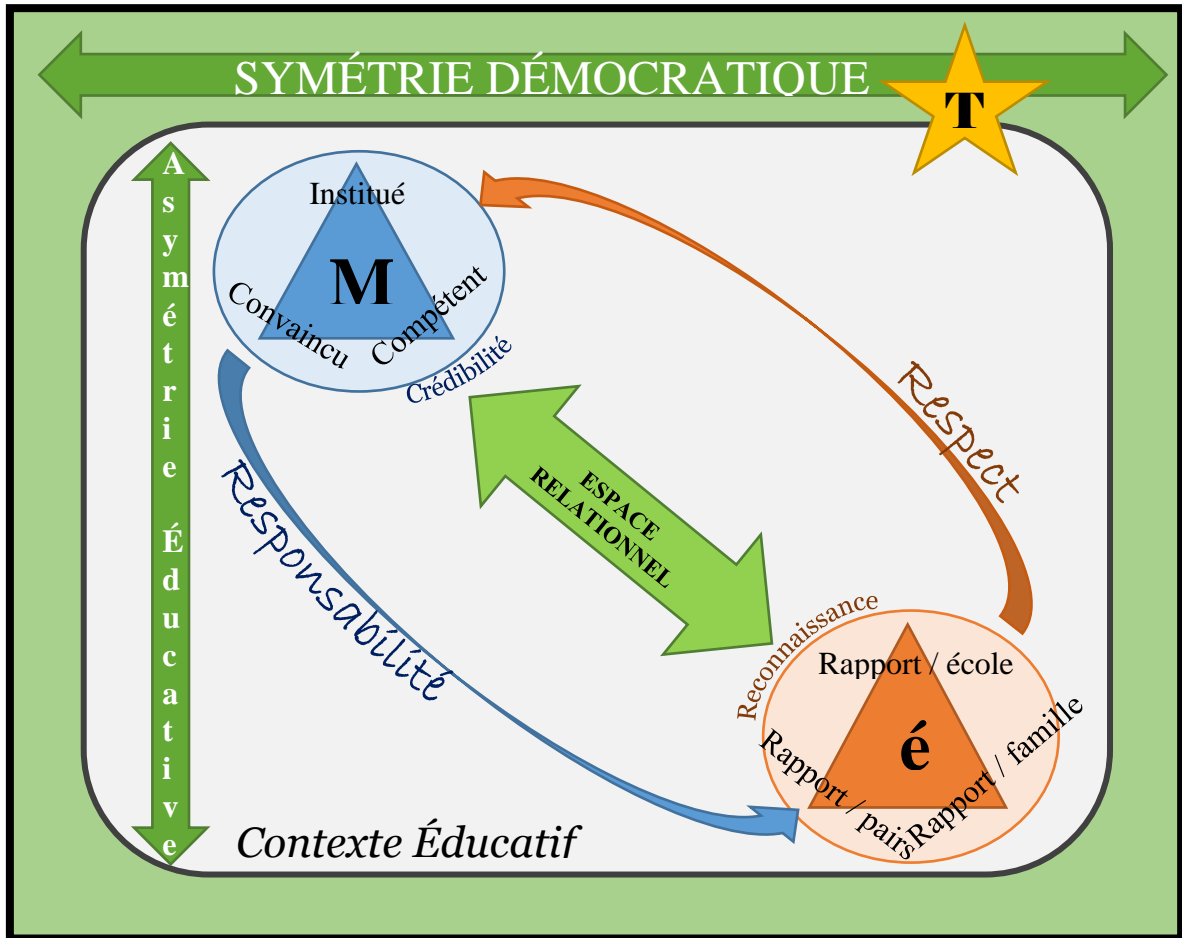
SYMÉTRIE DÉMOCRATIQUE

T

Asymétrie Éducative

Institué

M

Convaincu

Compétent

Crédibilité

Respect

Responsabilité

ESPACE RELATIONNEL

Reconnaissance

Rapport / école

é

Rapport / pairs

Rapport / famille

Contexte Éducatif